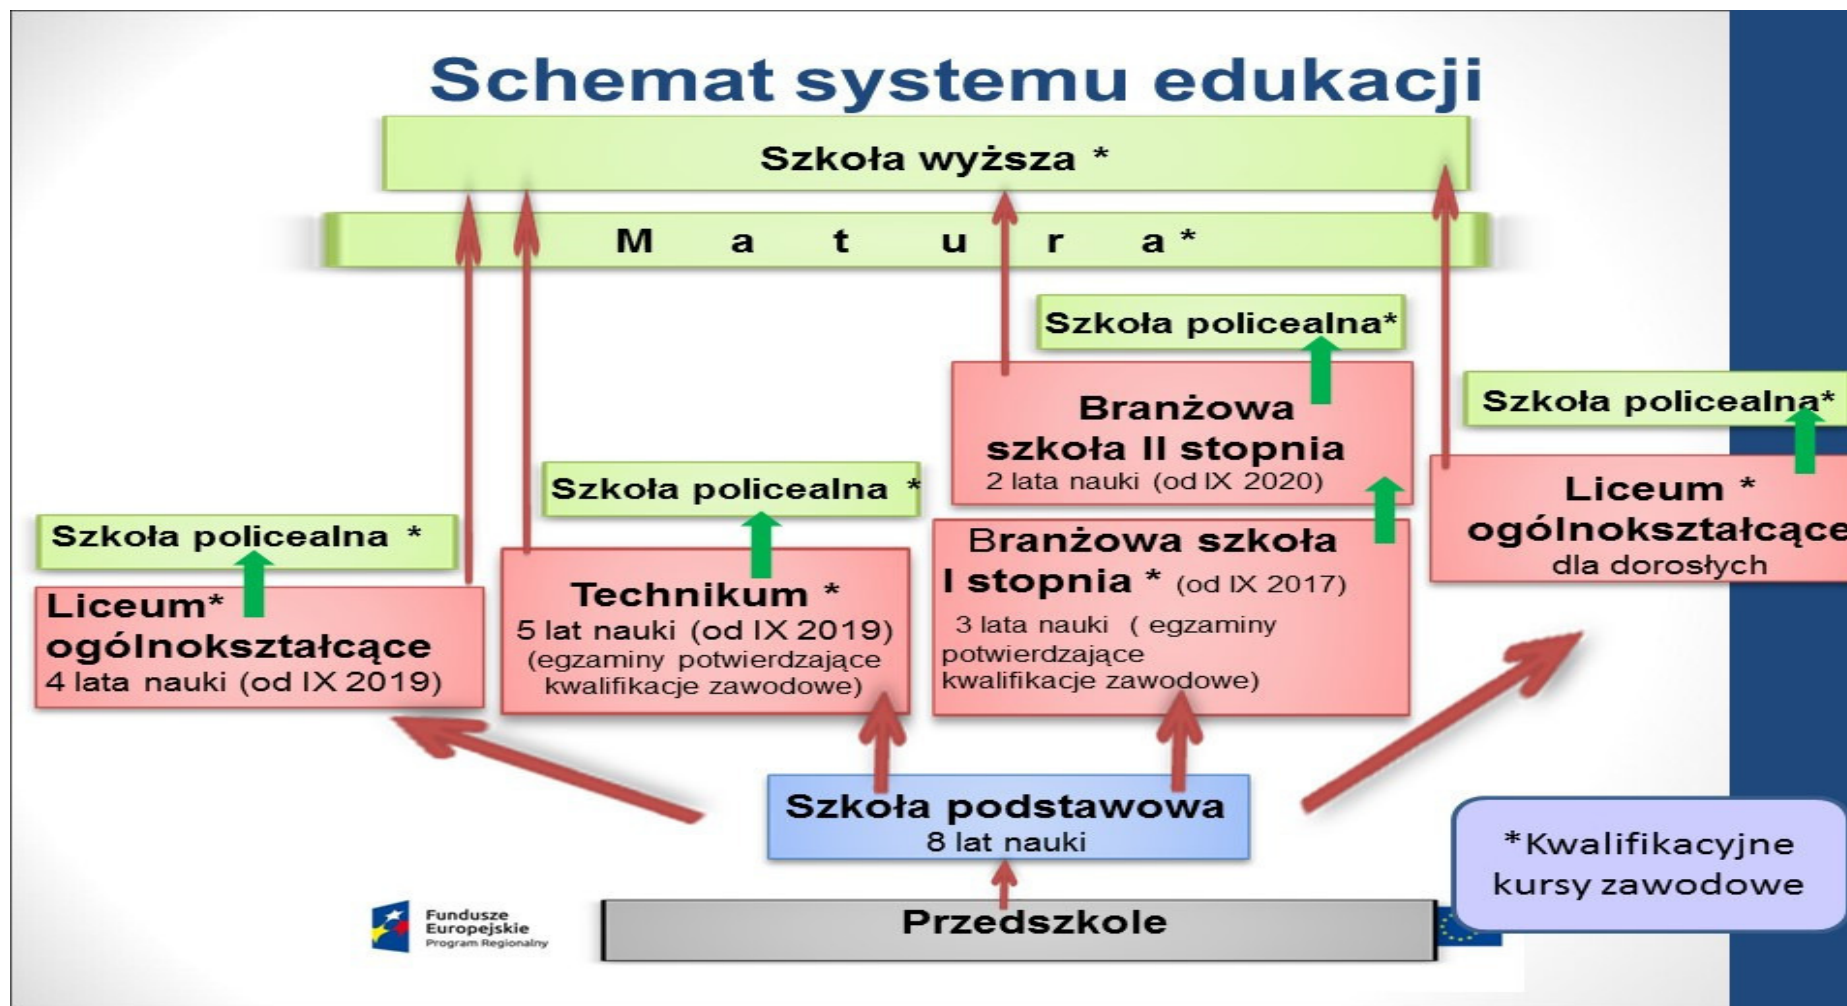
Schemat systemu edukacji

Szkoła wyższa *

M a t u r a*

Szkoła policealna*

Branżowa szkoła II stopnia
2 lata nauki (od IX 2020)

Szkoła policealna*

Liceum * ogólnokształcące dla dorosłych

Szkoła policealna *

Szkoła policealna *

Liceum* ogólnokształcące
4 lata nauki (od IX 2019)

Technikum *
5 lat nauki (od IX 2019)
(egzaminy potwierdzające kwalifikacje zawodowe)

Branżowa szkoła I stopnia * (od IX 2017)
3 lata nauki ( egzaminy potwierdzające kwalifikacje zawodowe)

Szkoła podstawowa
8 lat nauki

*Kwalifikacyjne kursy zawodowe

Fundusze Europejskie
Program Regionalny

Przedszkole